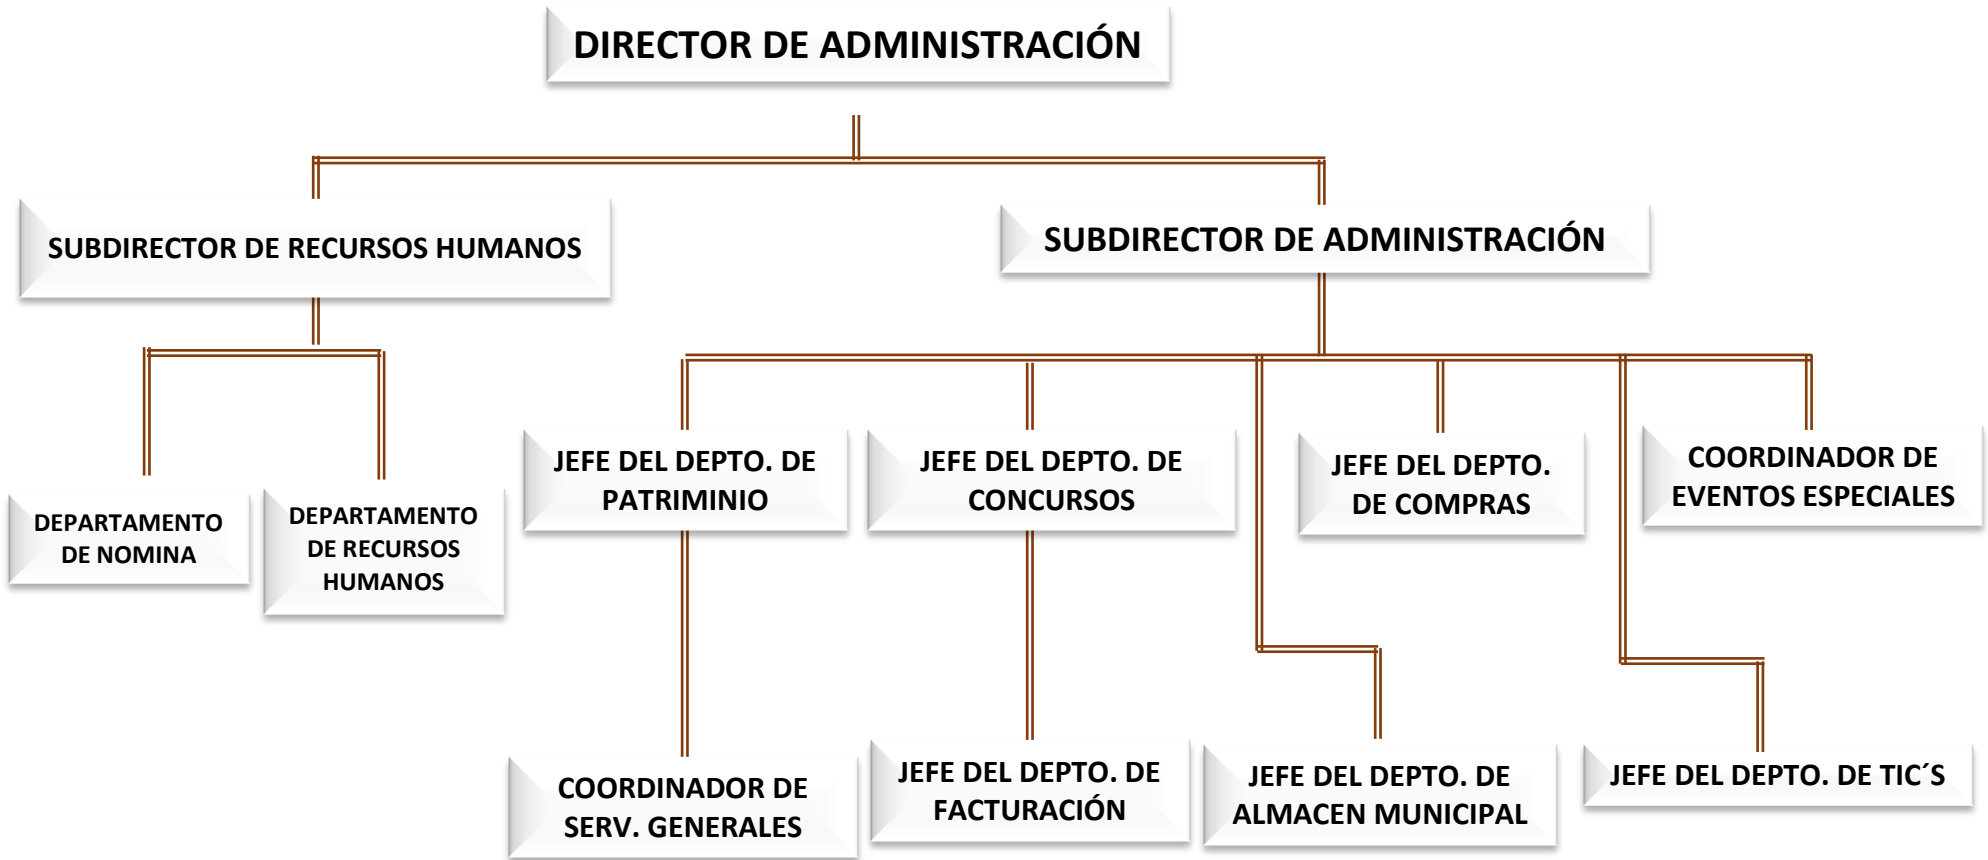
DIRECTOR DE ADMINISTRACIÓN

SUBDIRECTOR DE RECURSOS HUMANOS

SUBDIRECTOR DE ADMINISTRACIÓN

DEPARTAMENTO DE NOMINA

DEPARTAMENTO DE RECURSOS HUMANOS

JEFE DEL DEPTO. DE PATRIMINIO

JEFE DEL DEPTO. DE CONCURSOS

JEFE DEL DEPTO. DE COMPRAS

COORDINADOR DE EVENTOS ESPECIALES

COORDINADOR DE SERV. GENERALES

JEFE DEL DEPTO. DE FACTURACIÓN

JEFE DEL DEPTO. DE ALMACEN MUNICIPAL

JEFE DEL DEPTO. DE TIC´S